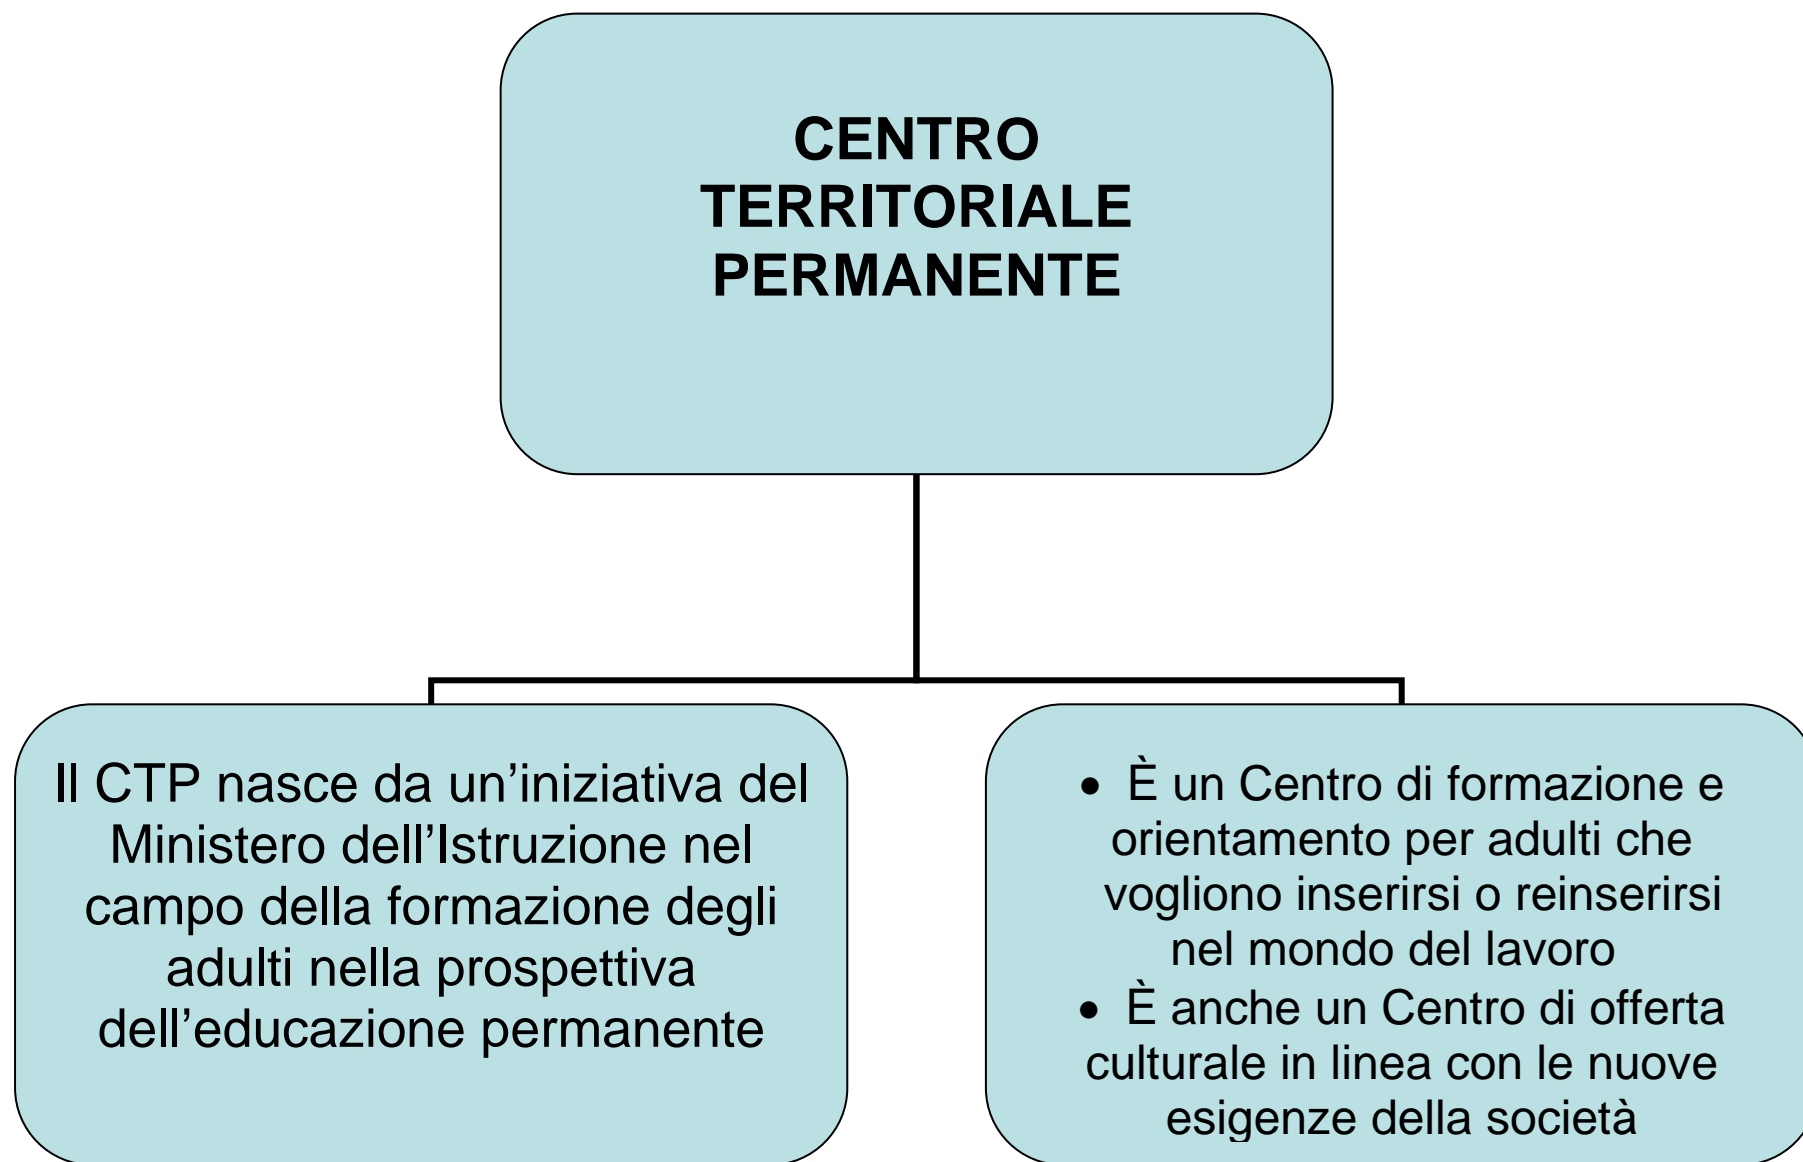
CENTRO TERRITORIALE PERMANENTE

Il CTP nasce da un’iniziativa del Ministero dell’Istruzione nel campo della formazione degli adulti nella prospettiva dell’educazione permanente

- È un Centro di formazione e orientamento per adulti che vogliono inserirsi o reinserirsi nel mondo del lavoro
- È anche un Centro di offerta culturale in linea con le nuove esigenze della società